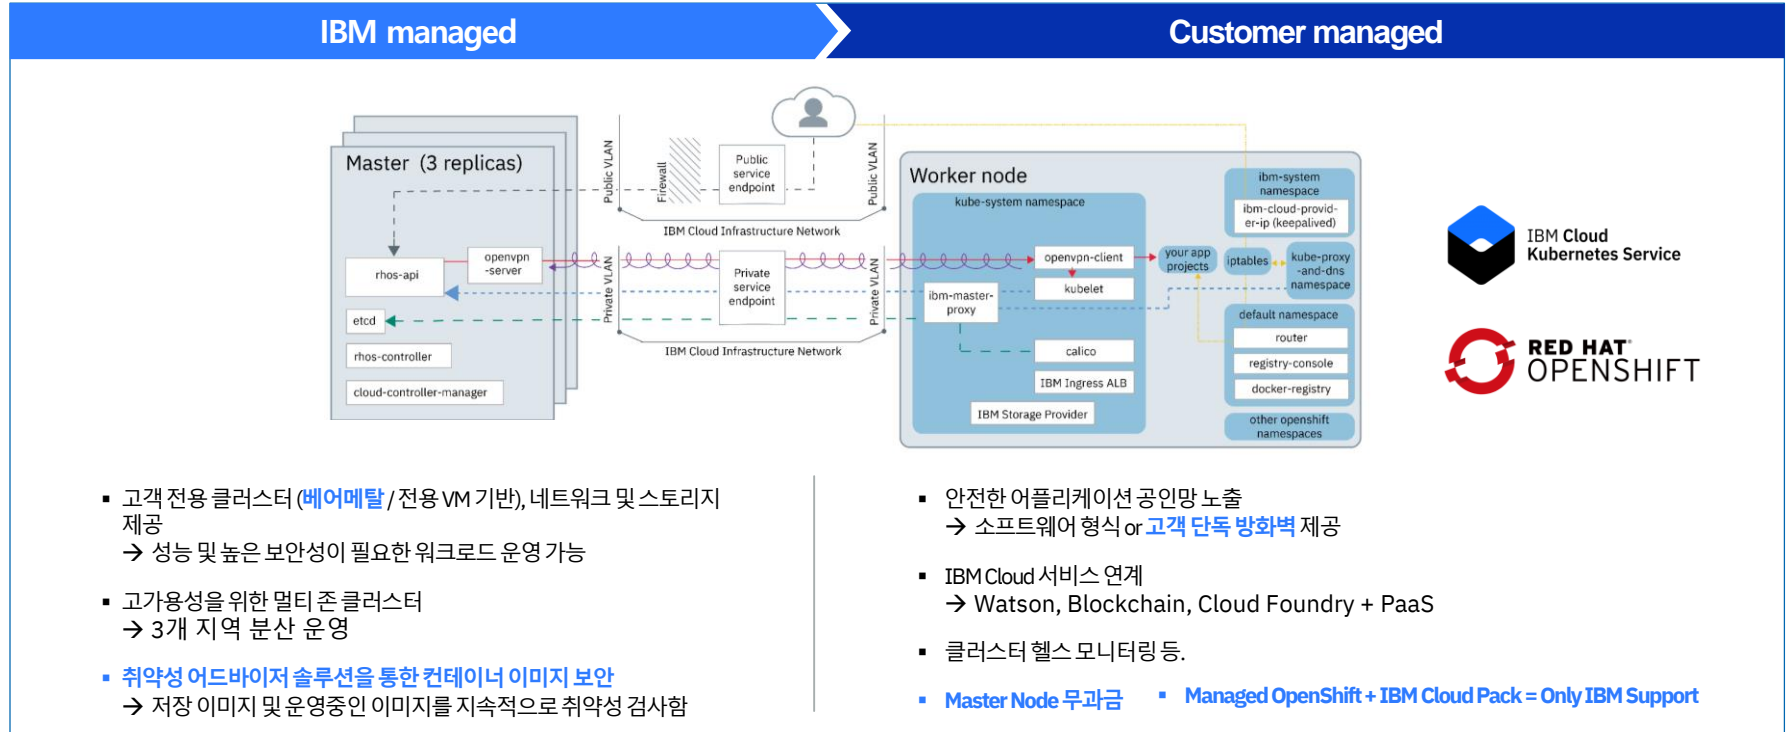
IBM managed

Customer managed

Master (3 replicas)

rhos-api

openvpn -server

etcd

rhos-controller

cloud-controller-manager

Public VLAN

Firewall

Public service endpoint

Public VLAN

IBM Cloud Infrastructure Network

Private VLAN

Private service endpoint

Private VLAN

IBM Cloud Infrastructure Network

Worker node

kube-system namespace

openvpn-client

kubelet

ibm-master-proxy

calico

IBM Ingress ALB

IBM Storage Provider

your app projects

iptables

ibm-system namespace

ibm-cloud-provider-ip (keepalived)

kube-proxy -and-dns namespace

default namespace

router

registry-console

docker-registry

other openshift namespaces

IBM Cloud Kubernetes Service

RED HAT OPENSHIFT

▪ 고객 전용 클러스터 (베어메탈 / 전용 VM 기반), 네트워크 및 스토리지 제공
→ 성능 및 높은 보안성이 필요한 워크로드 운영 가능

▪ 고가용성을 위한 멀티 존 클러스터
→ 3개 지역 분산 운영

▪ 취약성 어드바이저 솔루션을 통한 컨테이너 이미지 보안
→ 저장 이미지 및 운영중인 이미지를 지속적으로 취약성 검사함

▪ 안전한 어플리케이션 공인망 노출
→ 소프트웨어 형식 or 고객 단독 방화벽 제공

▪ IBM Cloud 서비스 연계
→ Watson, Blockchain, Cloud Foundry + PaaS

▪ 클러스터 헬스 모니터링 등.

▪ Master Node 무과금 ▪ Managed OpenShift + IBM Cloud Pack = Only IBM Support